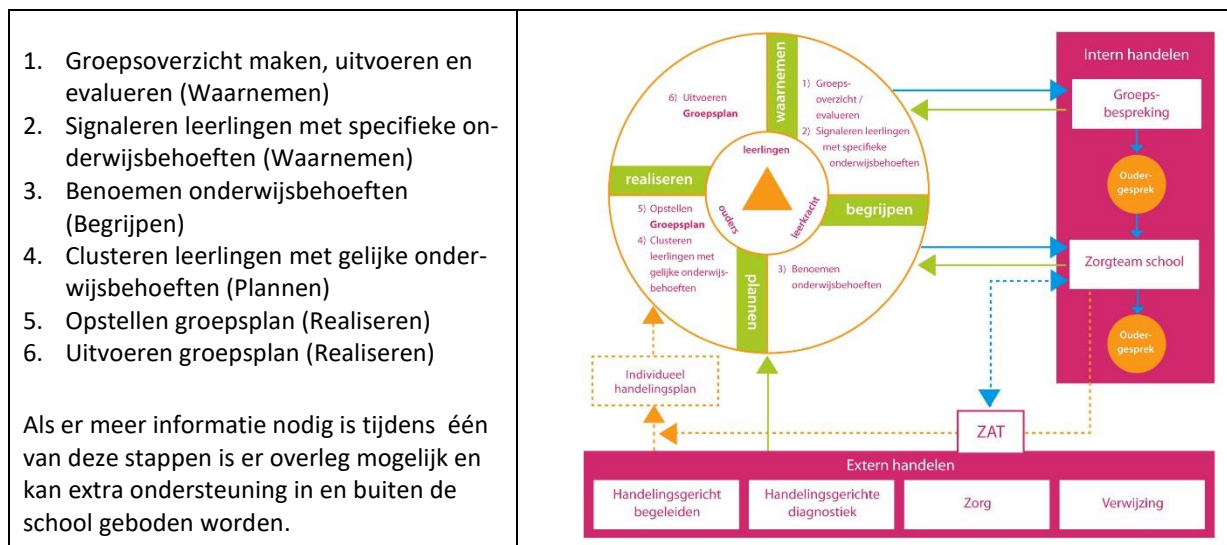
1. Groepsoverzicht maken, uitvoeren en evalueren (Waarnemen)
2. Signaleren leerlingen met specifieke onderwijsbehoeften (Waarnemen)
3. Benoemen onderwijsbehoeften (Begrijpen)
4. Clusteren leerlingen met gelijke onderwijsbehoeften (Plannen)
5. Opstellen groepsplan (Realiseren)
6. Uitvoeren groepsplan (Realiseren)

Als er meer informatie nodig is tijdens één van deze stappen is er overleg mogelijk en kan extra ondersteuning in en buiten de school geboden worden.

waarnemen
1) Groepsoverzicht / evalueren
2) Signaleren leerlingen met specifieke onderwijsbehoeften

begrijpen
3) Benoemen onderwijsbehoeften

plannen

realiseren
5) Opstellen Groepsplan
4) Clusteren leerlingen met gelijke onderwijsbehoeften

6) Uitvoeren Groepsplan

leerlingen
ouders
leerkracht

Individueel handelingsplan

Intern handelen
Groepsbespreking
Oudergesprek
Zorgteam school
Oudergesprek

ZAT

Extern handelen
| Handelingsgericht begeleiden | Handelingsgerichte diagnostiek | Zorg | Verwijzing |